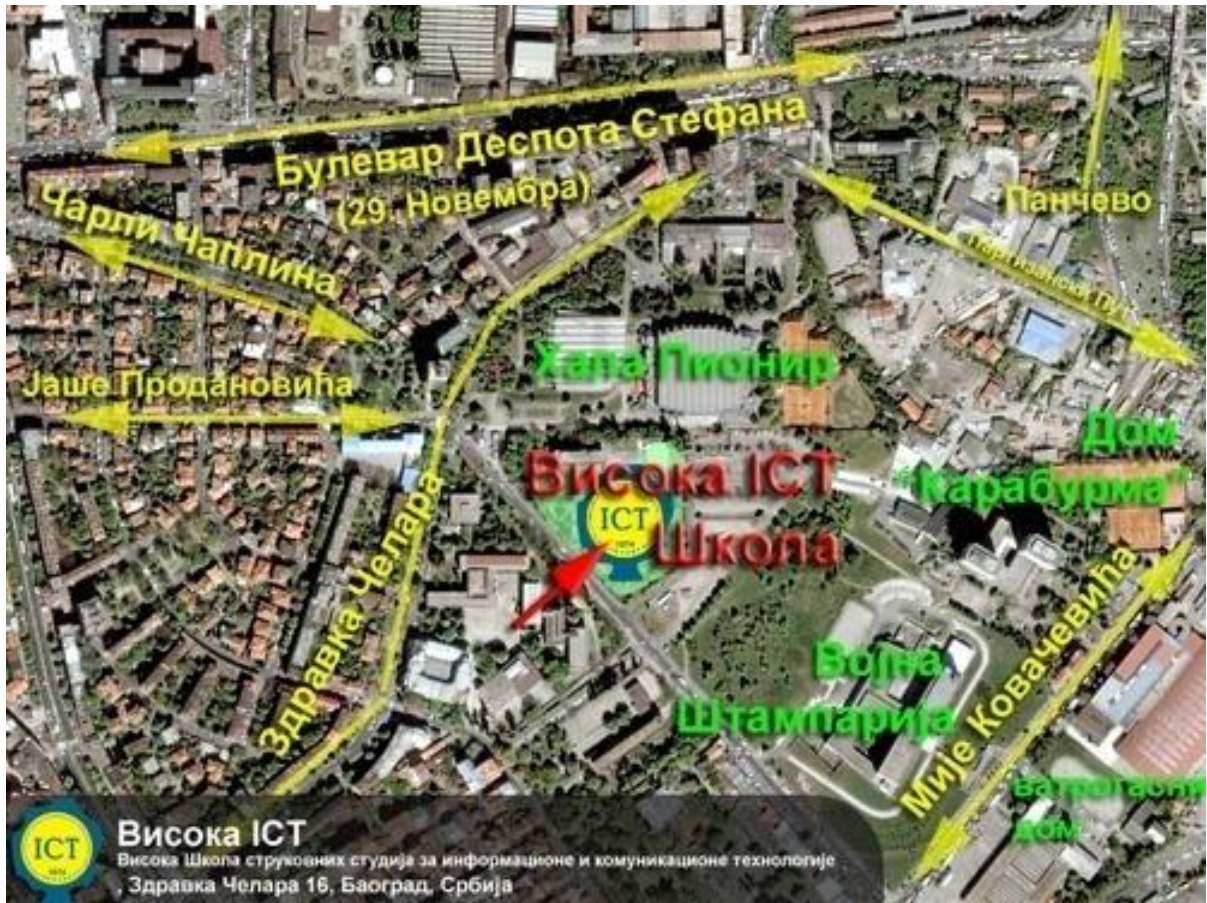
Булевар Деспота Стефана
(29. Новембра)
Чарли Чаплина
Панчево
Партизански пут
Хала Пионир
Јаше Продановића
Дом
"Карабурма"
Висока ICT
ICT
Школа
Здравка Челара
Војна
Штампарија
Мије Ковачевића
Ватрогасни
дом
ICT
Висока ICT
Висока Школа струковних студија за информационе и комуникационе технологије
, Здравка Челара 16, Баоград, Србија